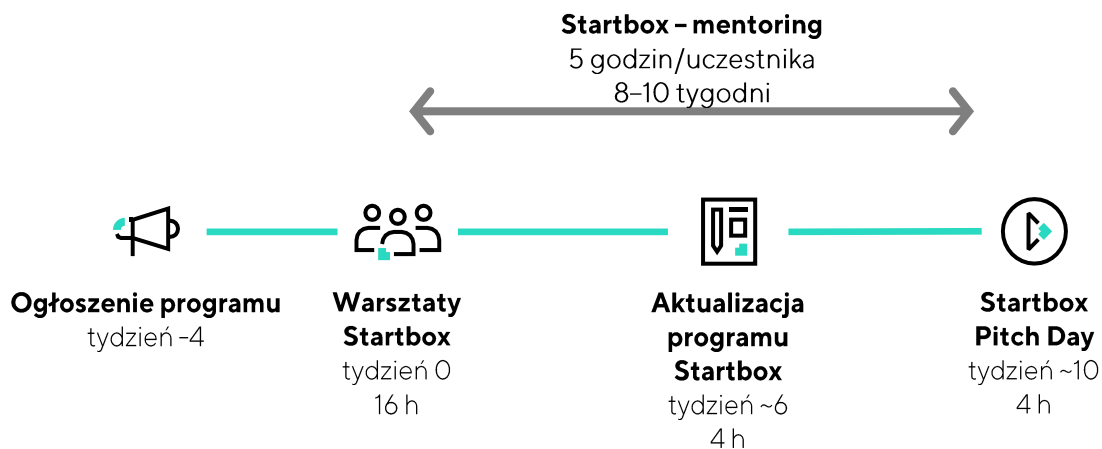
Startbox – mentoring
5 godzin/uczestnika
8–10 tygodni

Ogłoszenie programu
tydzień -4

Warsztaty
Startbox
tydzień 0
16 h

Aktualizacja
programu
Startbox
tydzień ~6
4 h

Startbox
Pitch Day
tydzień ~10
4 h